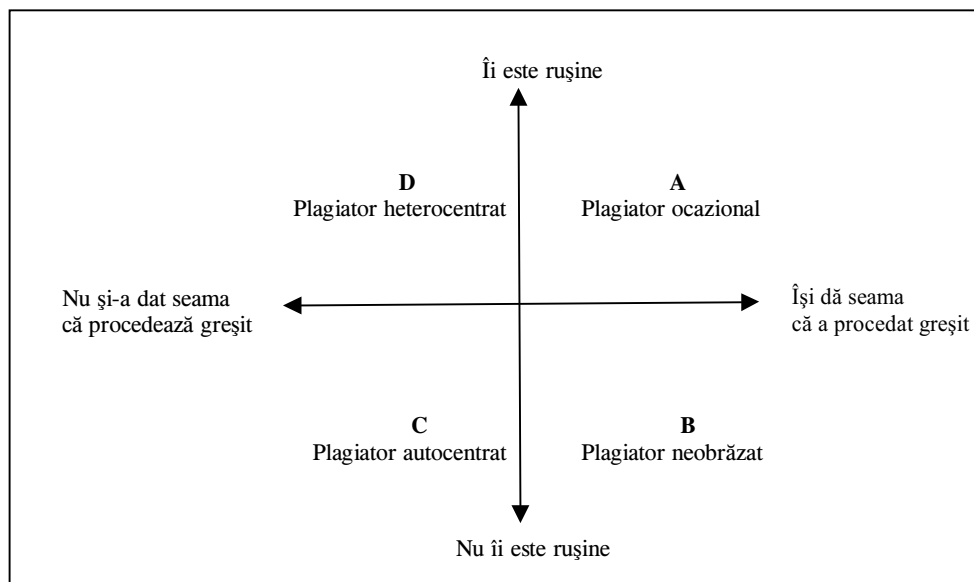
Îi este ruşine

D
Plagiator heterocentrat

A
Plagiator ocazional

Nu şi-a dat seama că procedează greşit

Îşi dă seama că a procedat greşit

C
Plagiator autocentrat

B
Plagiator neobrăzat

Nu îi este ruşine